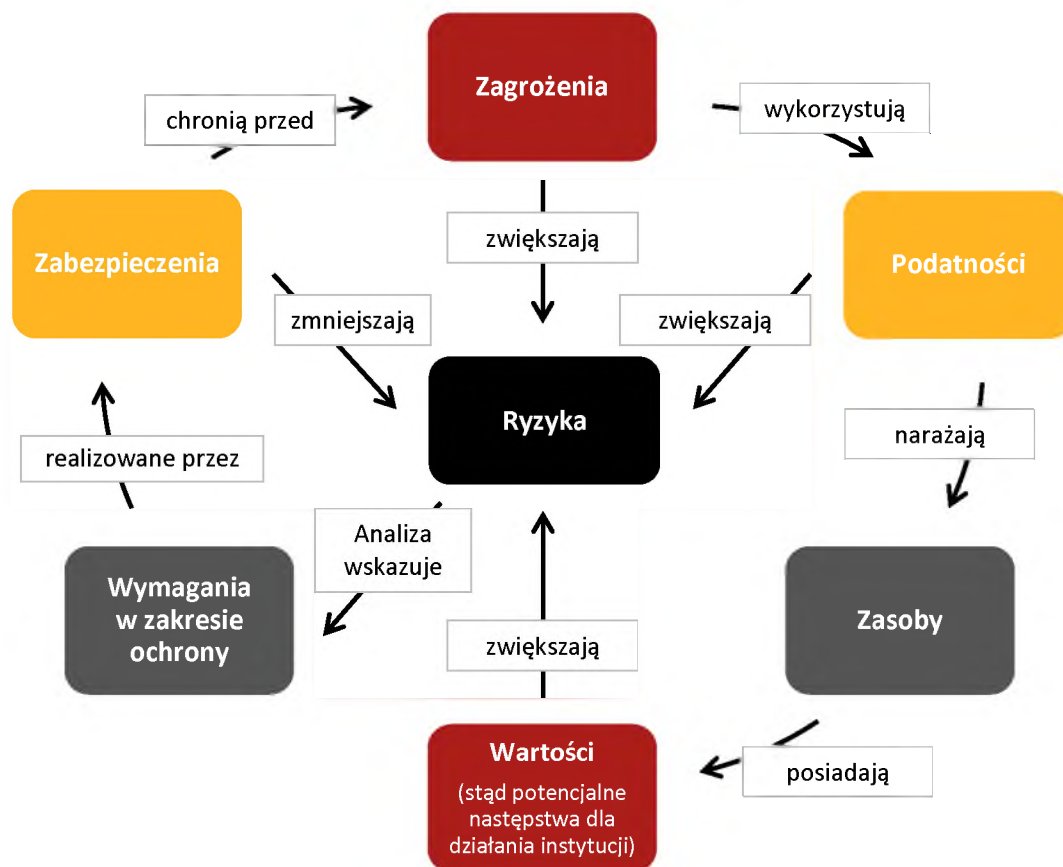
chronią przed

Zagrożenia

wykorzystują

Zabezpieczenia

zwiększają

Podatności

zmniejszają

zwiększają

Ryzyka

narażają

realizowane przez

Analiza wskazuje

Wymagania w zakresie ochrony

Zasoby

zwiększają

Wartości

(stąd potencjalne następstwa dla działania instytucji)

posiadają